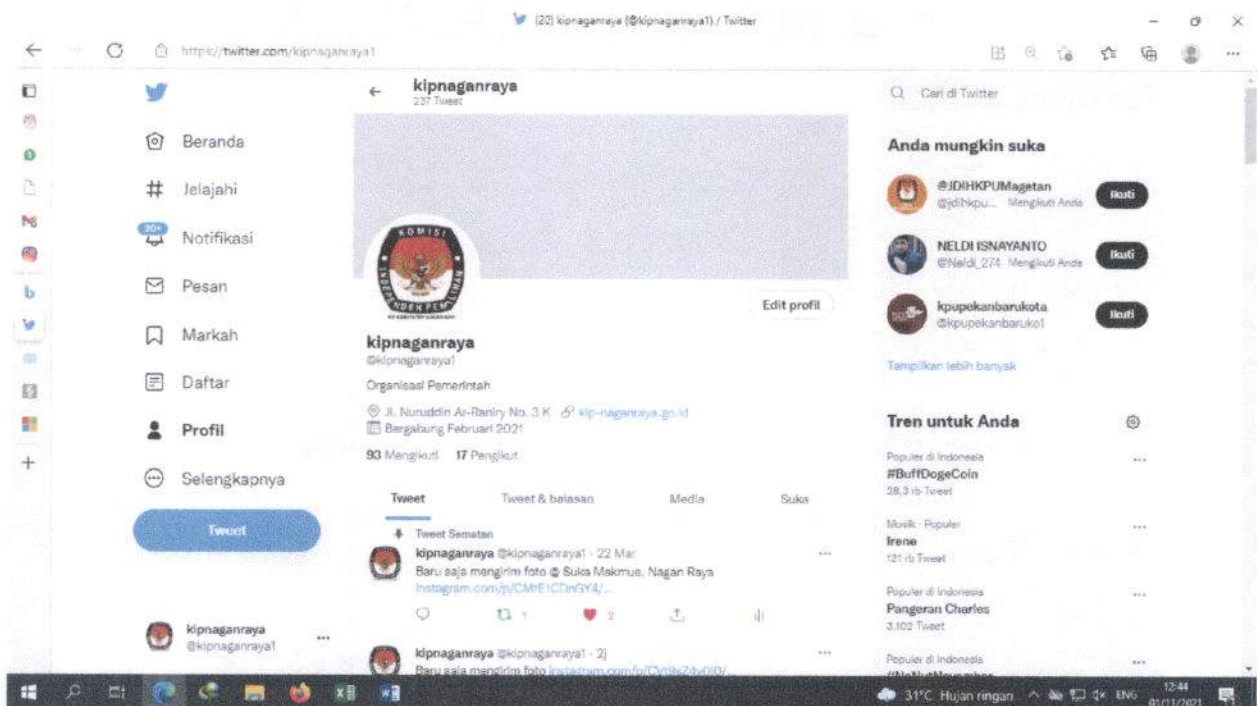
(20) kipnaganraya (@kipnaganraya1) / Twitter

https://twitter.com/kipnaganraya1

Beranda
Jelajahi
20+
Notifikasi
Pesan
Markah
Daftar
Profil
Selengkapnya
Tweet

kipnaganraya
@kipnaganraya1

kipnaganraya
237 Tweet

KOMISI
INDEPENDEN PEMILIHAN

Edit profil

kipnaganraya
@kipnaganraya1
Organisasi Pemerintah
Jl. Nuruddin Ar-Raniry No. 3 K kip-naganraya.go.id
Bergabung Februari 2021
93 Mengikuti 17 Pengikut

Tweet Tweet & balasan Media Suka

Tweet Sematan
kipnaganraya @kipnaganraya1 · 22 Mar
Baru saja mengirim foto @ Suka Makmue, Nagan Raya
instagram.com/p/CMrE1CDnGY4/...
1 2

kipnaganraya @kipnaganraya1 · 2j
Baru saja mengirim foto instagram.com/p/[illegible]

Cari di Twitter

Anda mungkin suka
@JDIHKPUMagetan
@jdihkpu... Mengikuti Anda
Ikuti
NELDI ISNAYANTO
@Neldi_274 Mengikuti Anda
Ikuti
kpupekanbarukota
@kpupekanbarukot
Ikuti
Tampilkan lebih banyak

Tren untuk Anda
Populer di Indonesia
#BuffDogeCoin
28,3 rb Tweet
Musik · Populer
Irene
121 rb Tweet
Populer di Indonesia
Pangeran Charles
3.102 Tweet
Populer di Indonesia
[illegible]

31°C Hujan ringan ENG 12:44 01/11/2021